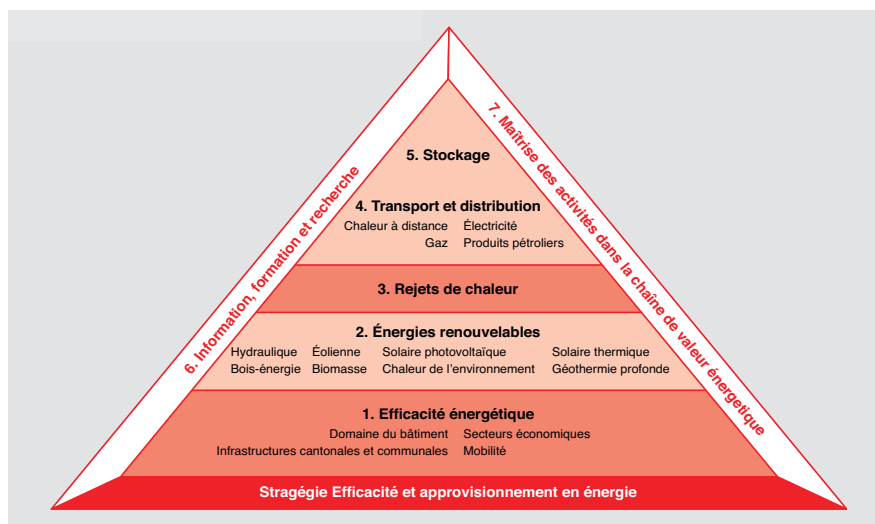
5. Stockage

4. Transport et distribution

Chaleur à distance Électricité
Gaz Produits pétroliers

3. Rejets de chaleur

2. Énergies renouvelables

Hydraulique Éolienne Solaire photovoltaïque Solaire thermique
Bois-énergie Biomasse Chaleur de l'environnement Géothermie profonde

1. Efficacité énergétique

Domaine du bâtiment Secteurs économiques
Infrastructures cantonales et communales Mobilité

6. Information, formation et recherche

7. Maîtrise des activités dans la chaîne de valeur énergétique

Stragégie Efficacité et approvisionnement en énergie